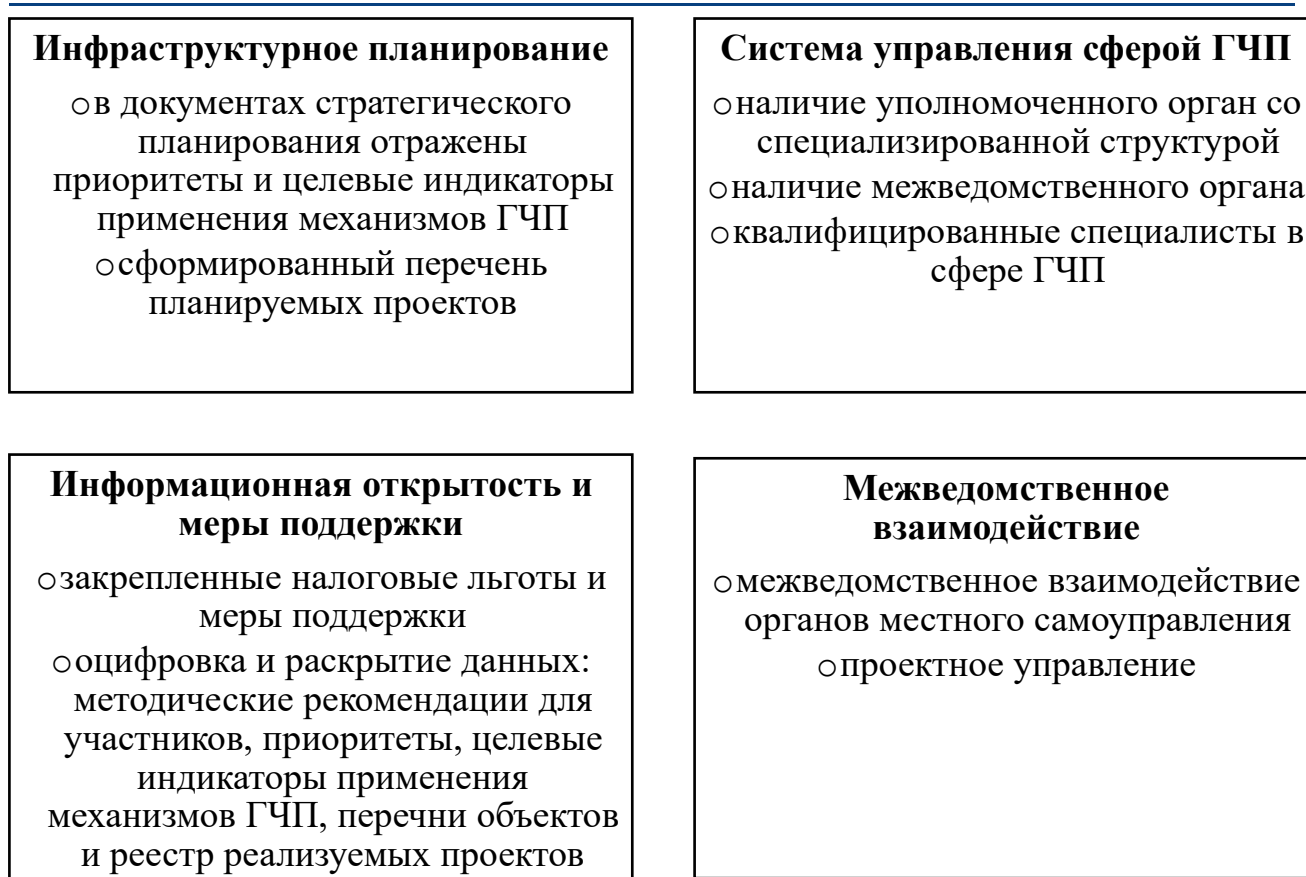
**Инфраструктурное планирование**

○ в документах стратегического планирования отражены приоритеты и целевые индикаторы применения механизмов ГЧП

○ сформированный перечень планируемых проектов

**Система управления сферой ГЧП**

○ наличие уполномоченного орган со специализированной структурой

○ наличие межведомственного органа

○ квалифицированные специалисты в сфере ГЧП

**Информационная открытость и меры поддержки**

○ закрепленные налоговые льготы и меры поддержки

○ оцифровка и раскрытие данных: методические рекомендации для участников, приоритеты, целевые индикаторы применения механизмов ГЧП, перечни объектов и реестр реализуемых проектов

**Межведомственное взаимодействие**

○ межведомственное взаимодействие органов местного самоуправления

○ проектное управление